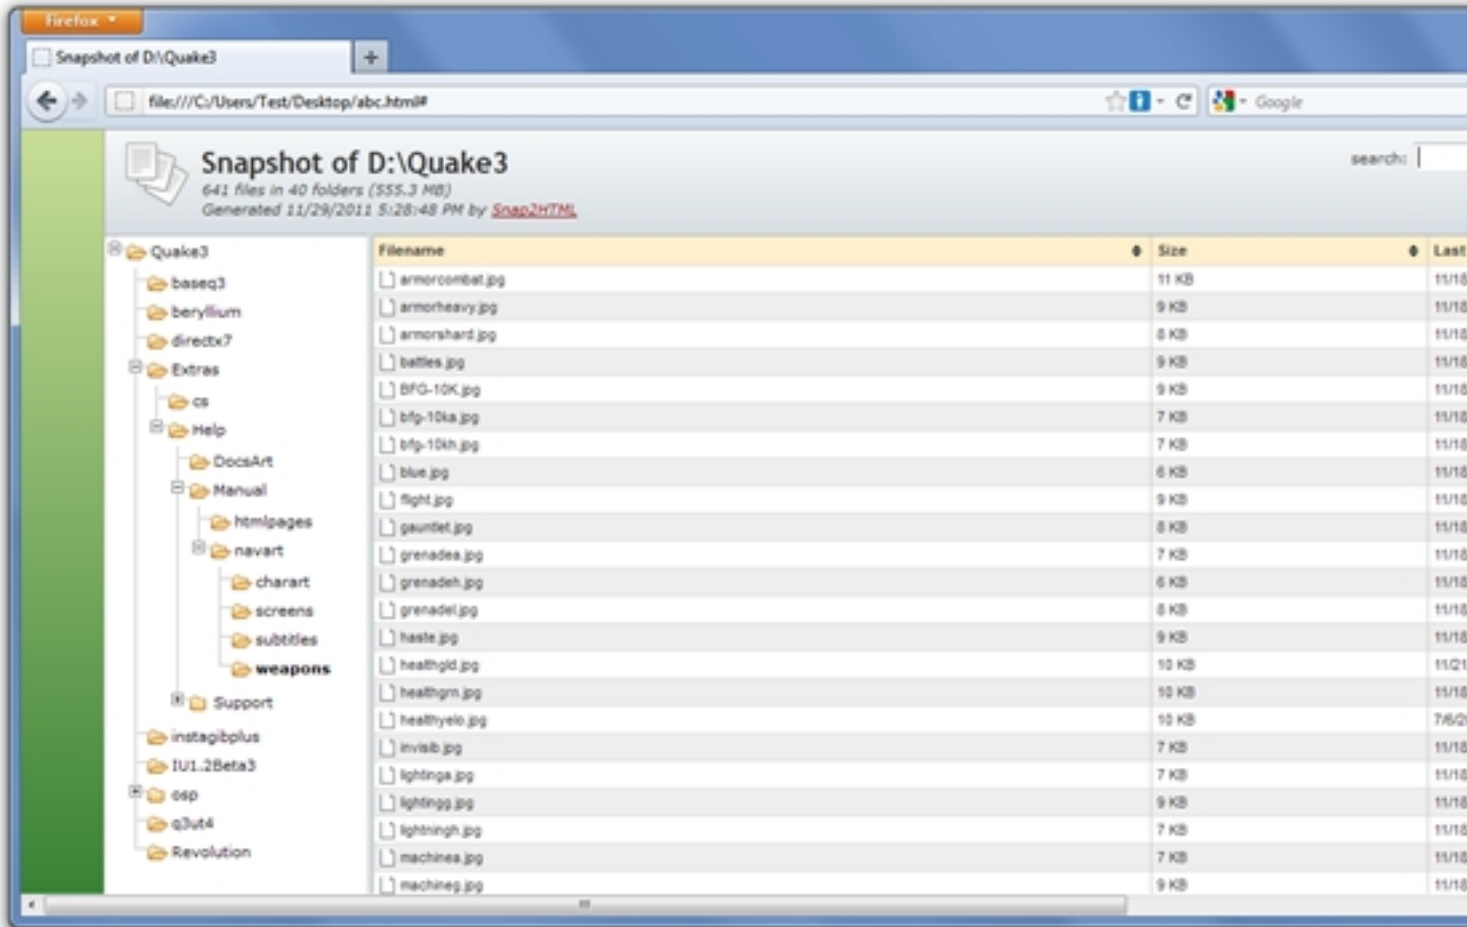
Firefox

Snapshot of D:\Quake3

+

file:///C:/Users/Test/Desktop/abc.html#

Google

Snapshot of D:\Quake3
641 files in 40 folders (555.3 MB)
Generated 11/29/2011 5:28:48 PM by Snap2HTML

search:

Quake3
baseq3
beryllium
directx7
Extras
cs
Help
DocsArt
Manual
htmlpages
navart
charart
screens
subtitles
weapons
Support
instagibplus
IU1.2Beta3
osp
q3ut4
Revolution

| Filename | Size | Last |
|---|---|---|
| armorcombat.jpg | 11 KB | 11/1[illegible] |
| armorheavy.jpg | 9 KB | 11/1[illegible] |
| armorshard.jpg | 8 KB | 11/1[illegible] |
| battles.jpg | 9 KB | 11/1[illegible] |
| BFG-10K.jpg | 9 KB | 11/1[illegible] |
| bfg-10ka.jpg | 7 KB | 11/1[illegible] |
| bfg-10kh.jpg | 7 KB | 11/1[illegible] |
| blue.jpg | 6 KB | 11/1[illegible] |
| flight.jpg | 9 KB | 11/1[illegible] |
| gauntlet.jpg | 8 KB | 11/1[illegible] |
| grenadea.jpg | 7 KB | 11/1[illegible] |
| grenadeh.jpg | 6 KB | 11/1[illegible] |
| grenadel.jpg | 8 KB | 11/1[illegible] |
| haste.jpg | 9 KB | 11/1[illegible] |
| healthgld.jpg | 10 KB | 11/2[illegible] |
| healthgrn.jpg | 10 KB | 11/1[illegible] |
| healthyelo.jpg | 10 KB | 7/6/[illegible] |
| invisib.jpg | 7 KB | 11/1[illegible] |
| lightinga.jpg | 7 KB | 11/1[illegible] |
| lightingg.jpg | 9 KB | 11/1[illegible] |
| lightningh.jpg | 7 KB | 11/1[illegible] |
| machinea.jpg | 7 KB | 11/1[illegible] |
| machineg.jpg | 9 KB | 11/1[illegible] |